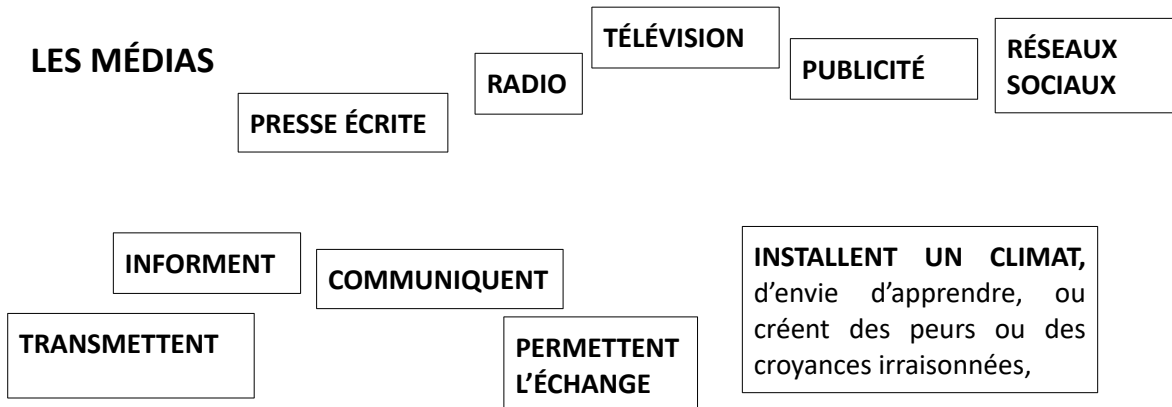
LES MÉDIAS

PRESSE ÉCRITE

RADIO

TÉLÉVISION

PUBLICITÉ

RÉSEAUX SOCIAUX

INFORMENT

COMMUNIQUENT

TRANSMETTENT

PERMETTENT L'ÉCHANGE

INSTALLENT UN CLIMAT, d'envie d'apprendre, ou créent des peurs ou des croyances irraisonnées,